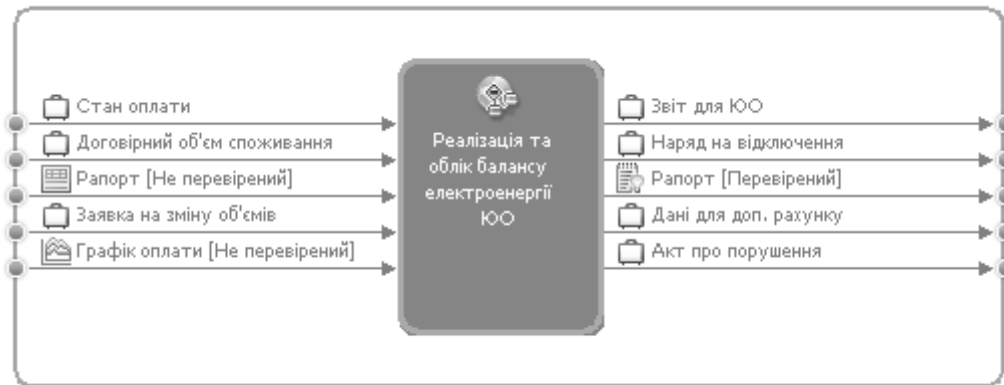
Стан оплати
Договірний об'єм споживання
Рапорт [Не перевірений]
Заявка на зміну об'ємів
Графік оплати [Не перевірений]

Реалізація та облік балансу електроенергії ЮО

Звіт для ЮО
Наряд на відключення
Рапорт [Перевірений]
Дані для доп. рахунку
Акт про порушення